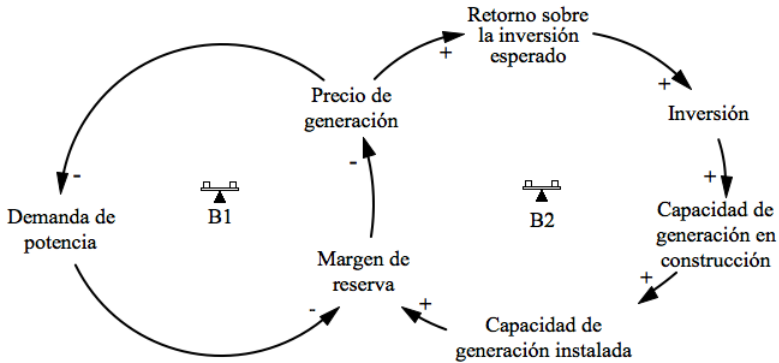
Retorno sobre la inversión esperado

+

+

Precio de generación

Inversión

-

-

+

Demanda de potencia

B1

B2

Capacidad de generación en construcción

Margen de reserva

+

+

-

Capacidad de generación instalada